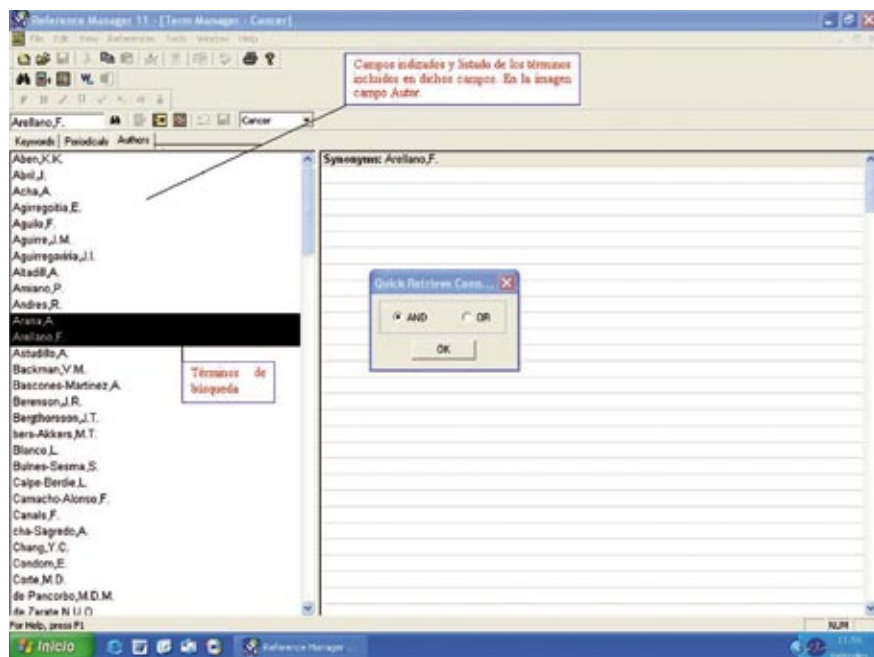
Reference Manager 11 - [Term Manager - Cancer]

File Edit View References Tools Window Help

Campos indizados y listado de los términos incluidos en dichos campos. En la imagen campo Autor.

Arellano,F.

Cancer

Keywords Periodicals Authors

Aben,K.K.
Abril,J.
Acha,A.
Agirregoitia,E.
Aguilo,F.
Aguirre,J.M.
Aguirregaviria,J.I.
Altadill,A.
Amiano,P.
Andres,R.
Arana,A.
Arellano,F.
Astudillo,A.
Backman,V.M.
Bascones-Martinez,A.
Berenson,J.R.
Bergthorsson,J.T.
bers-Akkers,M.T.
Blanco,L.
Bulnes-Sesma,S.
Calpe-Berdie,L.
Camacho-Alonso,F.
Canals,F.
cha-Sagredo,A.
Chang,Y.C.
Condom,E.
Corte,M.D.
de Pancorbo,M.D.M.
de Zarate,N.U.O.

Synonyms: Arellano,F.

Términos de búsqueda

Quick Retrieve Conn...

AND

OR

OK

For Help, press F1

NUM

Inicio

Reference Manager ...